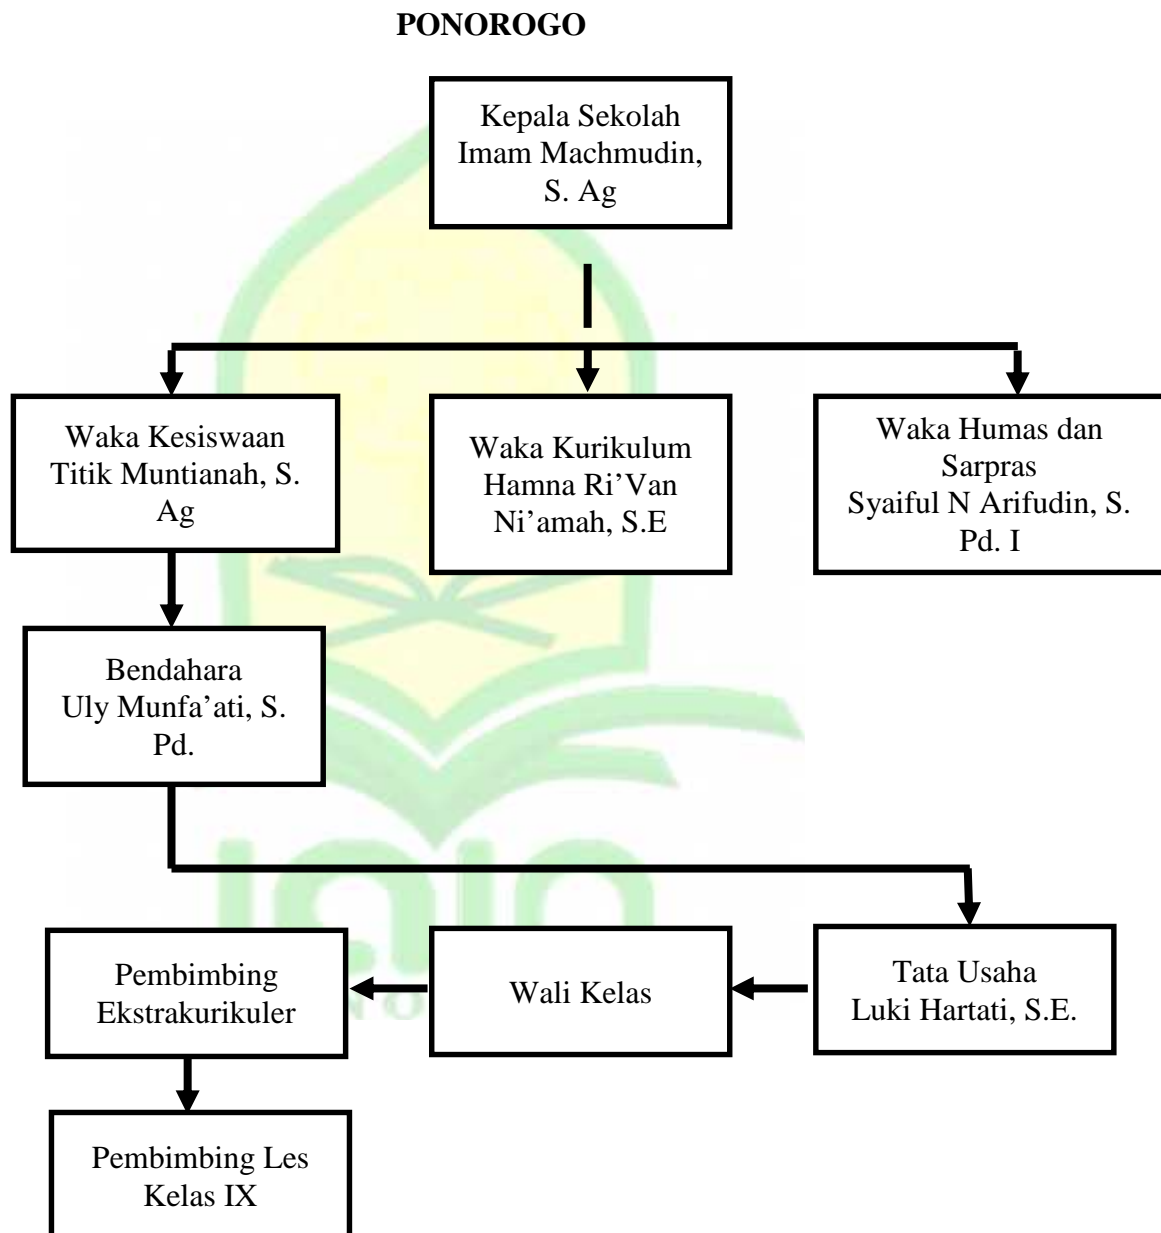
PONOROGO

Kepala Sekolah
Imam Machmudin, S. Ag

Waka Kesiswaan
Titik Muntianah, S. Ag

Waka Kurikulum
Hamna Ri'Van Ni'amah, S.E

Waka Humas dan Sarpras
Syaiful N Arifudin, S. Pd. I

Bendahara
Uly Munfa'ati, S. Pd.

Pembimbing Ekstrakurikuler

Wali Kelas

Tata Usaha
Luki Hartati, S.E.

Pembimbing Les Kelas IX